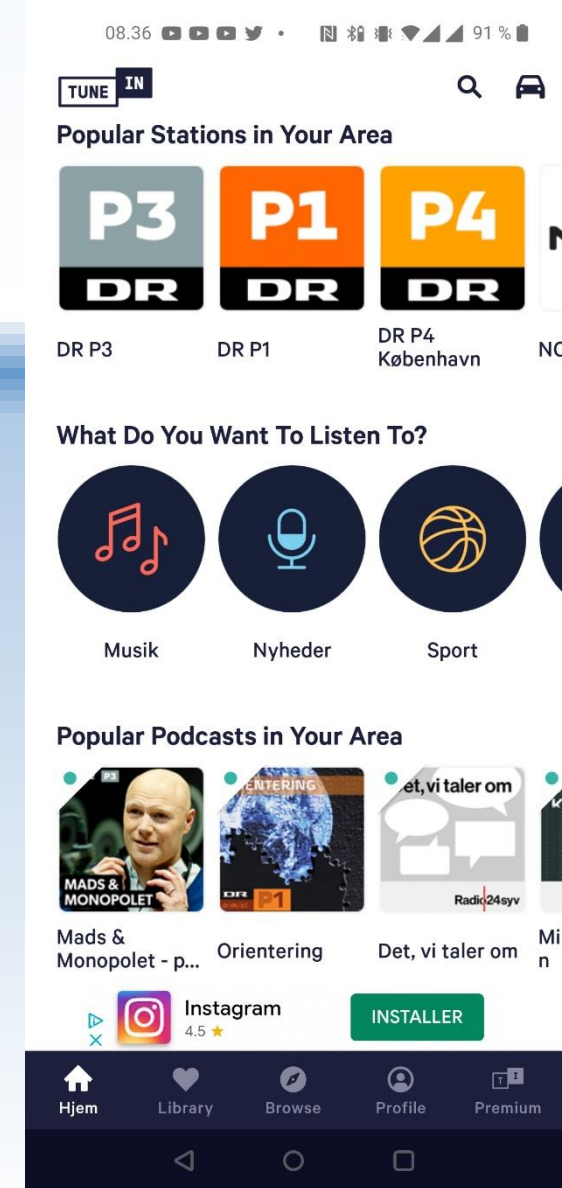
08.36 91 %

TUNE IN

Popular Stations in Your Area

P3 DR

P1 DR

P4 DR

DR P3

DR P1

DR P4 København

NC

What Do You Want To Listen To?

Musik

Nyheder

Sport

Popular Podcasts in Your Area

P3 MADS & MONOPOLET

Mads & Monopolet - p...

ENTERING DR P1

Orientering

et, vi taler om Radio24syv

Det, vi taler om

Mi n

Instagram 4.5 ★

INSTALLER

Hjem

Library

Browse

Profile

Premium